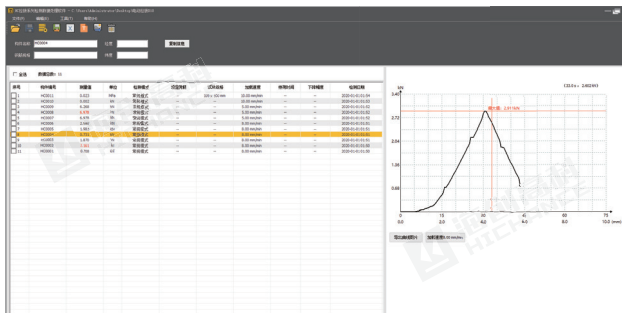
试件编号 HC0004 | 位置 | 复制信息
试验编号 | 状态

全选 数据总数: 11

| 序号 | 构件编号 | 测量值 | 单位 | 检测模式 | 试验类型 | 试件规格 | 加载速度 | 参考压强 | 下降幅度 | 检测日期 |
|---|---|---|---|---|---|---|---|---|---|---|
| 1 | HC0011 | 0.023 | MPa | 常规模式 | -- | 100 x 100 mm | 10.00 mm/min | -- | -- | 2020-01-01 01:04 |
| 2 | HC0010 | 0.063 | kN | 常规模式 | -- | -- | 10.00 mm/min | -- | -- | 2020-01-01 01:03 |
| 3 | HC0009 | 0.268 | kN | 常规模式 | -- | -- | 5.00 mm/min | -- | -- | 2020-01-01 01:03 |
| 4 | HC0008 | 0.478 | kN | 常规模式 | -- | -- | 5.00 mm/min | -- | -- | 2020-01-01 01:02 |
| 5 | HC0007 | 0.479 | kN | 常规模式 | -- | -- | 5.00 mm/min | -- | -- | 2020-01-01 01:02 |
| 6 | HC0006 | 2.940 | kN | 常规模式 | -- | -- | 5.00 mm/min | -- | -- | 2020-01-01 01:01 |
| 7 | HC0005 | 1.003 | kN | 常规模式 | -- | -- | 5.00 mm/min | -- | -- | 2020-01-01 01:01 |
| 8 | HC0004 | 2.811 | kN | 常规模式 | -- | -- | 5.00 mm/min | -- | -- | 2020-01-01 01:00 |
| 9 | HC0003 | 1.870 | kN | 常规模式 | -- | -- | 5.00 mm/min | -- | -- | 2020-01-01 01:00 |
| 10 | HC0002 | 1.463 | kN | 常规模式 | -- | -- | 8.00 mm/min | -- | -- | 2020-01-01 00:59 |
| 11 | HC0001 | 0.706 | kN | 常规模式 | -- | -- | 8.00 mm/min | -- | -- | 2020-01-01 00:58 |

kN
C(0.0 s , 2.811kN)
最大值: 2.811kN
3.40
2.72
2.04
1.36
0.68
0
0 15 30 45 60 75
0.0 2.0 4.0 6.0 8.0 10.0 (mm)

导出曲线图片 加载速度5.00 mm/min